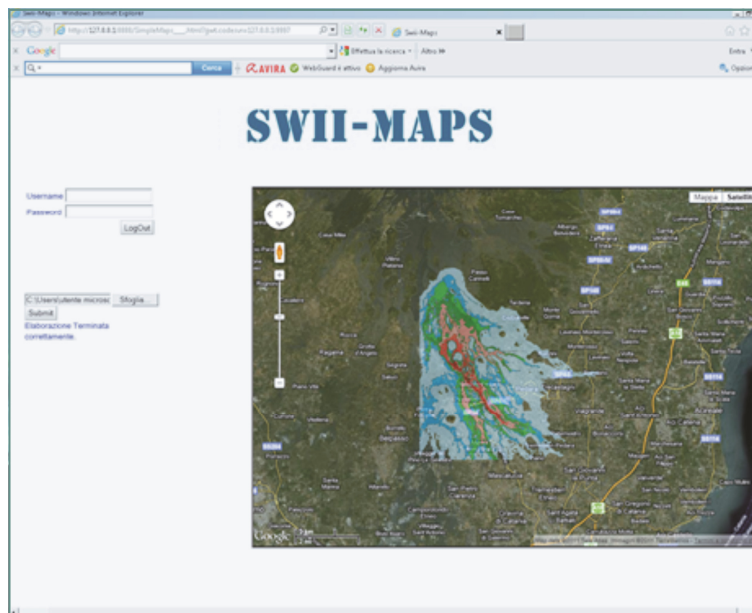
Swii-Maps - Windows Internet Explorer

http://127.0.0.1:8888/SimpleMaps___.html?gwt.codesvr=127.0.0.1:9997

Swii-Maps

Google

Effettua la ricerca · Altro »

Entra

Cerca

AVIRA

WebGuard è attivo

Aggiorna Avira

Opzioni

SWII-MAPS

Username

Password

LogOut

C:\Users\utente microsc

Sfoglia...

Submit

Elaborazione Terminata correttamente.

Mappa

Satellite

Google